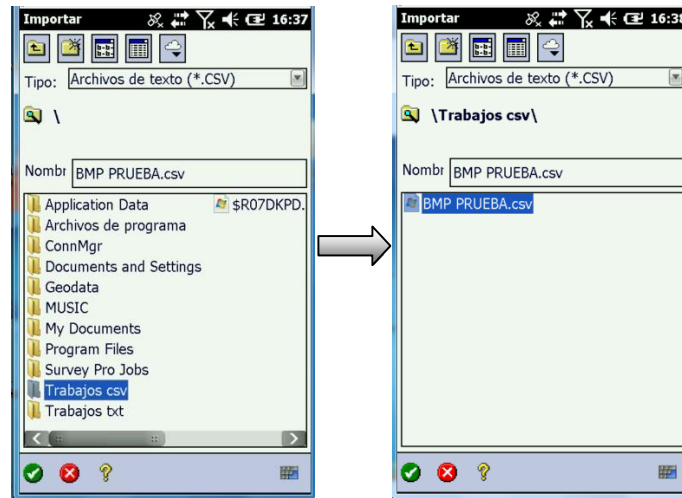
Importar 16:37

Tipo: Archivos de texto (*.CSV)

\

Nombr BMP PRUEBA.csv

Application Data
Archivos de programa
ConnMgr
Documents and Settings
Geodata
MUSIC
My Documents
Program Files
Survey Pro Jobs
Trabajos csv
Trabajos txt
$R07DKPD.

Importar 16:38

Tipo: Archivos de texto (*.CSV)

\Trabajos csv\

Nombr BMP PRUEBA.csv

BMP PRUEBA.csv